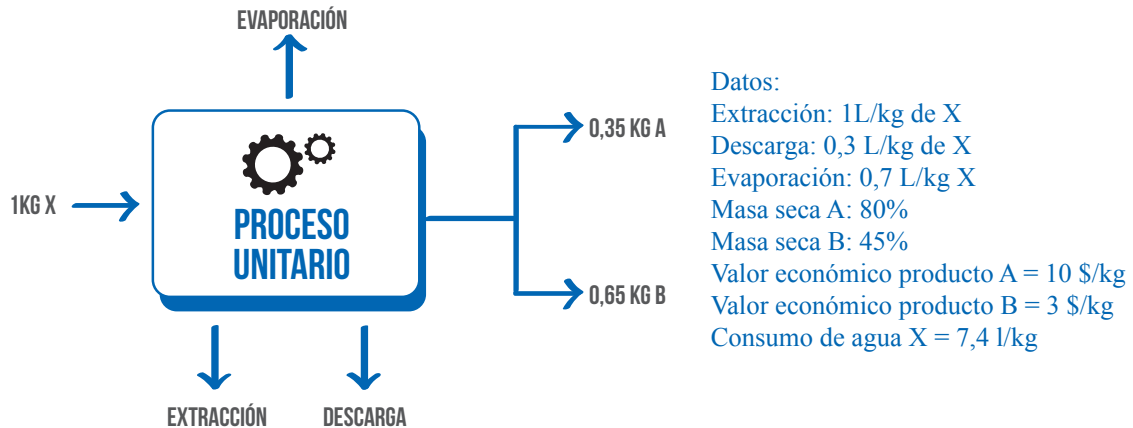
EVAPORACIÓN

1KG X

PROCESO UNITARIO

0,35 KG A

0,65 KG B

EXTRACCIÓN

DESCARGA

Datos:
Extracción: 1L/kg de X
Descarga: 0,3 L/kg de X
Evaporación: 0,7 L/kg X
Masa seca A: 80%
Masa seca B: 45%
Valor económico producto A = 10 \$/kg
Valor económico producto B = 3 \$/kg
Consumo de agua X = 7,4 l/kg